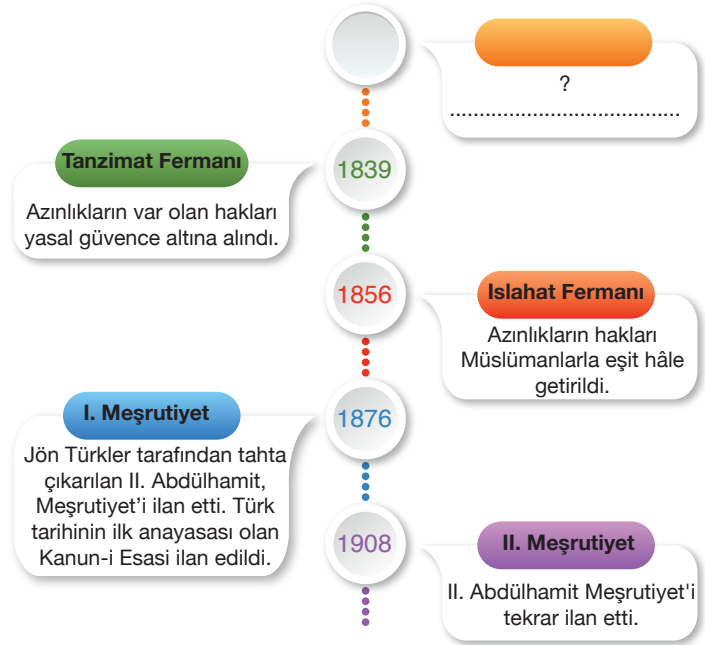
?
..........................................

Tanzimat Fermanı

1839

Azınlıkların var olan hakları yasal güvence altına alındı.

1856

Islahat Fermanı

Azınlıkların hakları Müslümanlarla eşit hâle getirildi.

I. Meşrutiyet

1876

Jön Türkler tarafından tahta çıkarılan II. Abdülhamit, Meşrutiyet'i ilan etti. Türk tarihinin ilk anayasası olan Kanun-i Esasi ilan edildi.

1908

II. Meşrutiyet

II. Abdülhamit Meşrutiyet'i tekrar ilan etti.